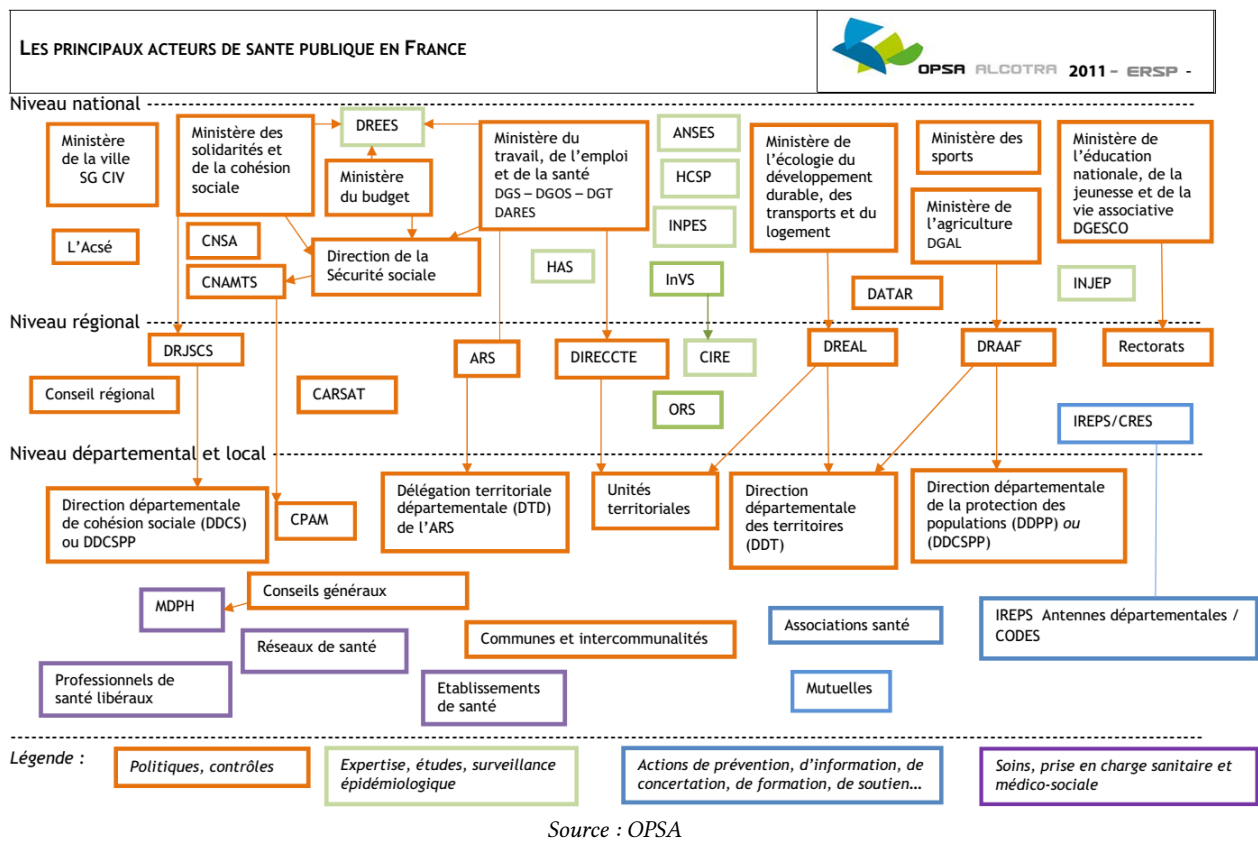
LES PRINCIPAUX ACTEURS DE SANTE PUBLIQUE EN FRANCE

OPSA ALCOTRA 2011 – ERSP -

Niveau national

Ministère de la ville SG CIV

Ministère des solidarités et de la cohésion sociale

DREES

Ministère du budget

Ministère du travail, de l'emploi et de la santé DGS – DGOS – DGT DARES

ANSES

HCSP

INPES

Ministère de l'écologie du développement durable, des transports et du logement

Ministère des sports

Ministère de l'agriculture DGAL

Ministère de l'éducation nationale, de la jeunesse et de la vie associative DGESCO

L'Acsé

CNSA

CNAMTS

Direction de la Sécurité sociale

HAS

InVS

DATAR

INJEP

Niveau régional

DRJSCS

ARS

DIRECCTE

CIRE

DREAL

DRAAF

Rectorats

Conseil régional

CARSAT

ORS

IREPS/CRES

Niveau départemental et local

Direction départementale de cohésion sociale (DDCS) ou DDCSPP

CPAM

Délégation territoriale départementale (DTD) de l'ARS

Unités territoriales

Direction départementale des territoires (DDT)

Direction départementale de la protection des populations (DDPP) ou (DDCSPP)

MDPH

Conseils généraux

Réseaux de santé

Communes et intercommunalités

Associations santé

IREPS Antennes départementales / CODES

Professionnels de santé libéraux

Etablissements de santé

Mutuelles

Légende :

Politiques, contrôles

Expertise, études, surveillance épidémiologique

Actions de prévention, d'information, de concertation, de formation, de soutien…

Soins, prise en charge sanitaire et médico-sociale

Source : OPSA